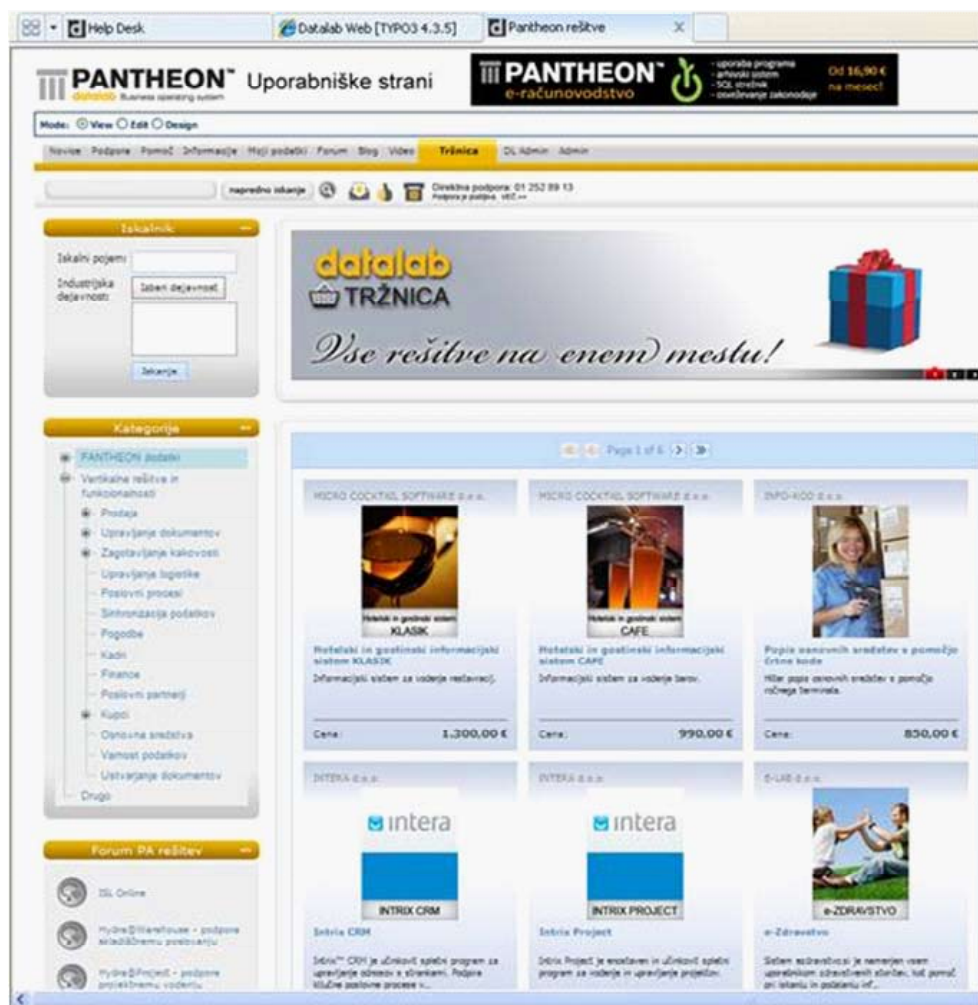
Help Desk | Datalab Web [TYPO3 4.3.5] | Pantheon rešitve

PANTHEON™ Uporabniške strani
datalab Business operating system

PANTHEON™ e-računovodstvo
- uporaba programa
- arhivski sistem
- SQL strežnik
- usklajevanje zakonodaje
Od 16,90 € na mesec!

Mode: View Edit Design

Novice Podpora Pomoč Informacije Moji podatki Forum Blog Video Tržnica DL Admin Admin

napredno iskanje

Direktna podpora: 01 252 89 13
Podpora je potrjena. VEČ >>

Iskalnik
Iskalni pojem:
Industrijska dejavnost: Izberi dejavnost
Iskanje

datalab
TRŽNICA
Vse rešitve na enem mestu!

Kategorije
PANTHEON dodatki
Vertikalne rešitve in funkcionalnosti
Prodaja
Upravljanje dokumentov
Zagotavljanje kakovosti
Upravljanje logistike
Poslovni procesi
Sinhronizacija podatkov
Pogodbe
Kadri
Finance
Poslovni partnerji
Kupci
Osnovna sredstva
Varnost podatkov
Ustvarjanje dokumentov
Drugo

Page 1 of 6

MICRO COCKTAIL SOFTWARE d.o.o.
Hotelski in gostinski sistem
KLASIK
Hotelski in gostinski informacijski sistem KLASIK
Informacijski sistem za vodenje restavracij.
Cena: 1.300,00 €

MICRO COCKTAIL SOFTWARE d.o.o.
Hotelski in gostinski sistem
CAFE
Hotelski in gostinski informacijski sistem CAFE
Informacijski sistem za vodenje barov.
Cena: 990,00 €

INFO-KOD d.o.o.
Popis osnovnih sredstev s pomočjo črtne kode
Hiter popis osnovnih sredstev s pomočjo ročnega terminala.
Cena: 850,00 €

INTERA d.o.o.
intera
INTRIX CRM
Intrix CRM
Intrix™ CRM je učinkovit spletni program za upravljanje odnosov s strankami. Podpira ključne poslovne procese v...

INTERA d.o.o.
intera
INTRIX PROJECT
Intrix Project
Intrix Project je enostaven in učinkovit spletni program za vodenje in upravljanje projektov.

E-LAB d.o.o.
e-ZDRAVSTVO
e-Zdravstvo
Sistem ezdravstvo.si je namenjen vsem uporabnikom zdravstvenih storitev, kot pomoč pri iskanju in pošiljanju inf...

Forum PA rešitev
ISL Online
Hydra@Warehouse - podpora skladiščnemu poslovanju
Hydra@Project - podpora projektnemu vodenju